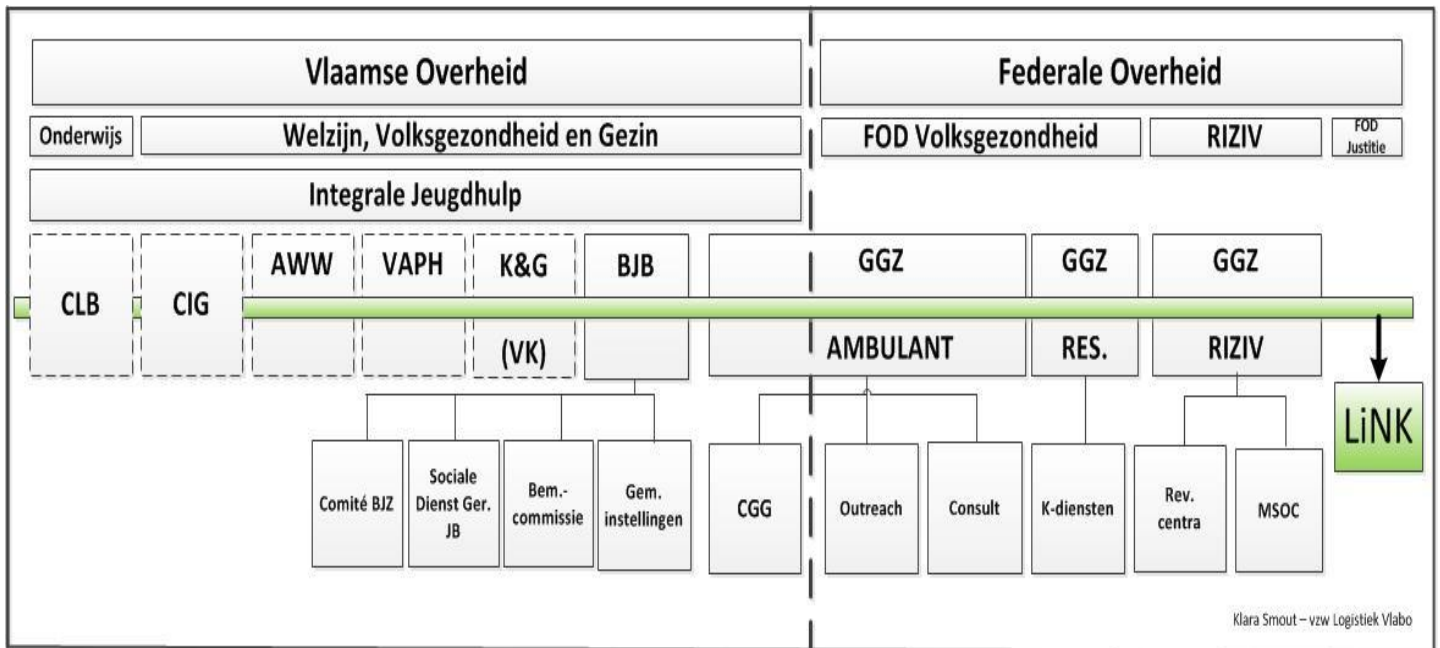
Vlaamse Overheid

Federale Overheid

Onderwijs

Welzijn, Volksgezondheid en Gezin

FOD Volksgezondheid

RIZIV

FOD Justitie

Integrale Jeugdhulp

CLB

CIG

AWW

VAPH

K&G (VK)

BJB

GGZ AMBULANT

GGZ RES.

GGZ RIZIV

LiNK

Comité BJZ

Sociale Dienst Ger. JB

Bem.-commissie

Gem. instellingen

CGG

Outreach

Consult

K-diensten

Rev. centra

MSOC

Klara Smout – vzw Logistiek Vlabo